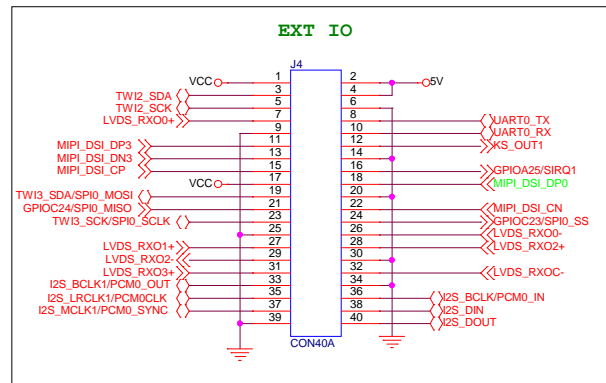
EXT IO

J4

VCC 1 2 5V
TWI2_SDA 3 4
TWI2_SCK 5 6
LVDS_RXO0+ 7 8 UART0_TX
9 10 UART0_RX
MIPI_DSI_DP3 11 12 KS_OUT1
MIPI_DSI_DN3 13 14
MIPI_DSI_CP 15 16 GPIOA25/SIRQ1
VCC 17 18 MIPI_DSI_DP0
TWI3_SDA/SPI0_MOSI 19 20
GPIOC24/SPI0_MISO 21 22 MIPI_DSI_CN
TWI3_SCK/SPI0_SCLK 23 24 GPIOC23/SPI0_SS
25 26 LVDS_RXO0-
LVDS_RXO1+ 27 28 LVDS_RXO2+
LVDS_RXO2- 29 30
LVDS_RXO3+ 31 32 LVDS_RXOC-
I2S_BCLK1/PCM0_OUT 33 34
I2S_LRCLK1/PCM0CLK 35 36 I2S_BCLK/PCM0_IN
I2S_MCLK1/PCM0_SYNC 37 38 I2S_DIN
39 40 I2S_DOUT

CON40A